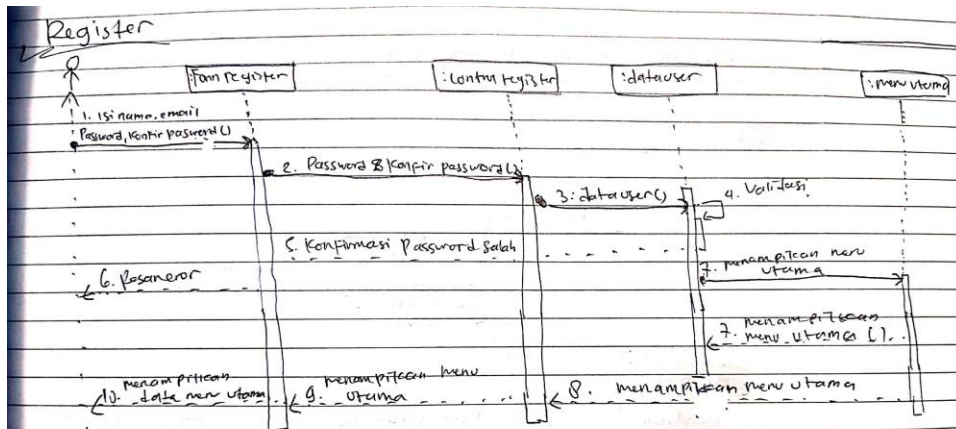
Register

:Form register

:Control register

:datauser

:menu utama

1. isi nama, email
Password, Konfir password()

2. Password & Konfir password()

3: datauser()

4. Validasi

5. Konfirmasi Password Salah

6. Pesanerор

7. menampilkan menu utama

7. menampilkan menu utama [].

8. menampilkan menu utama

9. menampilkan menu utama

10. menampilkan data menu utama